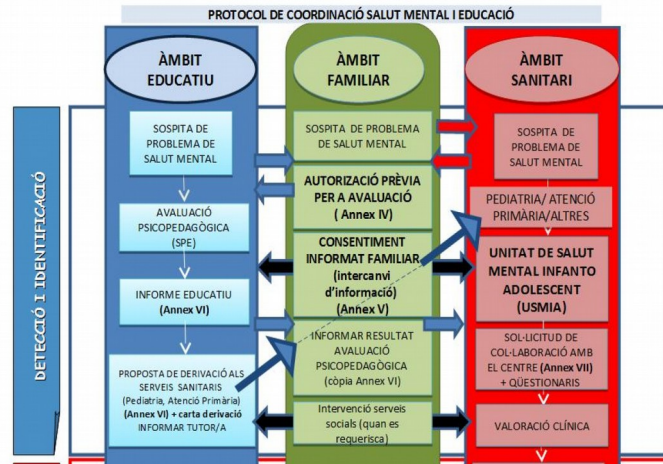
PROTOCOL DE COORDINACIÓ SALUT MENTAL I EDUCACIÓ

ÀMBIT EDUCATIU

ÀMBIT FAMILIAR

ÀMBIT SANITARI

DETECCIÓ I IDENTIFICACIÓ

SOSPITA DE PROBLEMA DE SALUT MENTAL

AVALUACIÓ PSICOPEDAGÒGICA (SPE)

INFORME EDUCATIU (Annex VI)

PROPOSTA DE DERIVACIÓ ALS SERVEIS SANITARIS (Pediatria, Atenció Primària) (Annex VI) + carta derivació INFORMAR TUTOR/A

SOSPITA DE PROBLEMA DE SALUT MENTAL

AUTORIZACIÓ PRÈVIA PER A AVALUACIÓ (Annex IV)

CONSENTIMENT INFORMAT FAMILIAR (intercanvi d'informació) (Annex V)

INFORMAR RESULTAT AVALUACIÓ PSICOPEDAGÒGICA (còpia Annex VI)

Intervenció serveis socials (quan es requerisca)

SOSPITA DE PROBLEMA DE SALUT MENTAL

PEDIATRIA/ ATENCIÓ PRIMÀRIA/ALTRES

UNITAT DE SALUT MENTAL INFANTO ADOLESCENT (USMIA)

SOL·LICITUD DE COL·LABORACIÓ AMB EL CENTRE (Annex VII) + QÜESTIONARIS

VALORACIÓ CLÍNICA